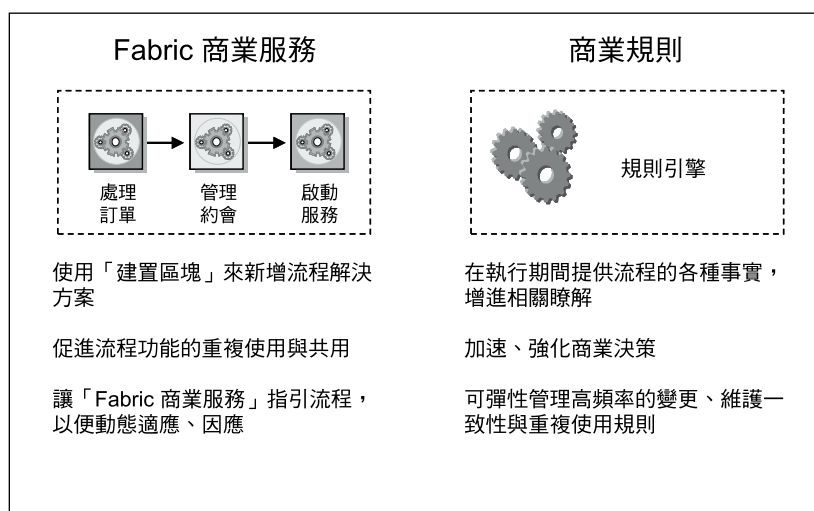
Fabric 商業服務

處理
訂單

管理
約會

啟動
服務

使用「建置區塊」來新增流程解決方案

促進流程功能的重複使用與共用

讓「Fabric 商業服務」指引流程，以便動態適應、因應

商業規則

規則引擎

在執行期間提供流程的各種事實，增進相關瞭解

加速、強化商業決策

可彈性管理高頻率的變更、維護一致性與重複使用規則